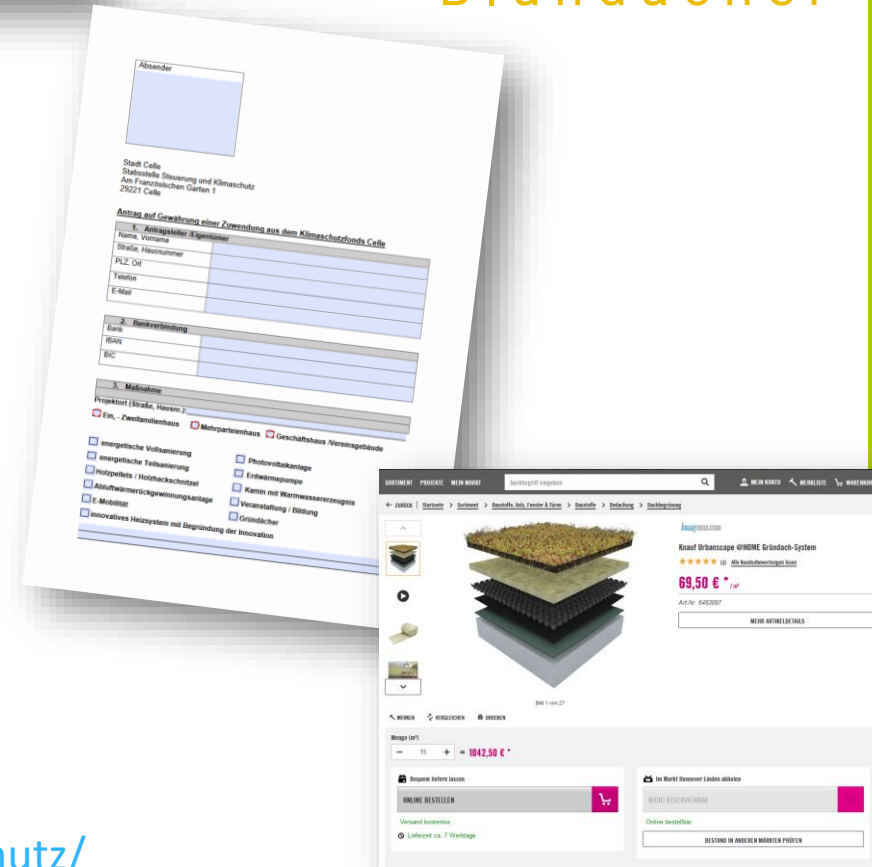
Absender

Stadt Celle
Stabsstelle Steuerung und Klimaschutz
Am Französischen Garten 1
29221 Celle

Antrag auf Gewährung einer Zuwendung aus dem Klimaschutzfonds Celle

1. Antragsteller /Eigentümer

| Name, Vorname | |
|---|---|
| Straße, Hausnummer | |
| PLZ, Ort | |
| Telefon | |
| E-Mail | |

2. Bankverbindung

| Bank | |
|---|---|
| IBAN | |
| BIC | |

3. Maßnahme

Projektort (Straße, Hausnr.):

Ein-, Zweifamilienhaus Mehrparteienhaus Geschäftshaus /Vereinsgebäude

energetische Vollsanierung
energetische Teilsanierung
Holzpellets / Holzhackschnitzel
Abluftwärmerückgewinnungsanlage
E-Mobilität
innovatives Heizsystem mit Begründung der Innovation

Photovoltaikanlage
Erdwärmepumpe
Kamin mit Warmwassererzeugnis
Veranstaltung / Bildung
Gründächer

SORTIMENT PROJEKTE MEIN MARKT Suchbegriff eingeben MEIN KONTO MERKLISTE WARENKORB

← ZURÜCK | Startseite > Sortiment > Baustoffe, Holz, Fenster & Türen > Baustoffe > Bedachung > Dachbegrünung

knauf INSULATION
Knauf Urbanscape @HOME Gründach-System
★★★★★ (8) Alle Kundenbewertungen lesen
69,50 € * /m²
Art-Nr: 6483097
MEHR ARTIKELDETAILS

Bild 1 von 27

MERKEN VERGLEICHEN DRUCKEN

Menge (m²)
− 15 + = 1042,50 € *

Bequem liefern lassen
ONLINE BESTELLEN
Versand kostenlos
Lieferzeit ca. 7 Werktage

Im Markt Hannover Linden abholen
NICHT RESERVIERBAR
Online bestellbar
BESTAND IN ANDEREN MÄRKTEN PRÜFEN

utz/